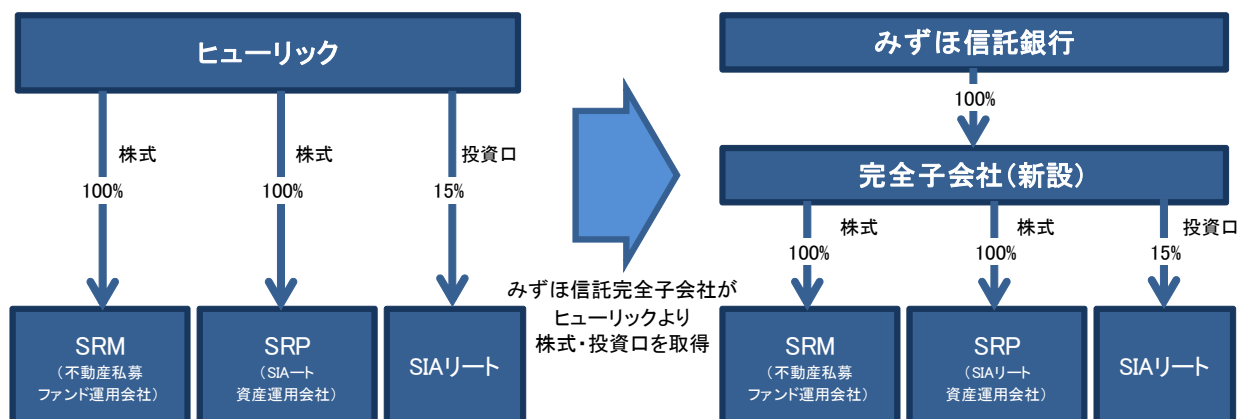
ヒューリック

株式
100%

株式
100%

投資口
15%

SRM
（不動産私募ファンド運用会社）

SRP
（SIAート資産運用会社）

SIAリート

みずほ信託完全子会社がヒューリックより株式・投資口を取得

みずほ信託銀行

100%

完全子会社（新設）

株式
100%

株式
100%

投資口
15%

SRM
（不動産私募ファンド運用会社）

SRP
（SIAリート資産運用会社）

SIAリート